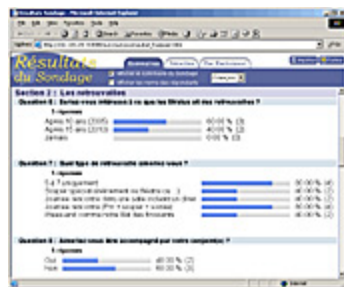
Résultats du Sondage

Section 2 : Les retrouvailles

Question 6 : Seriez-vous intéressé à ce que les filleules aient des retrouvailles ?

Après 10 ans (2005) | 60.00 % (3)
Après 15 ans (2010) | 40.00 % (2)
Jamais | 0.00 % (0)

Question 7 : Quel type de retrouvaille aimeriez vous ?

20.00 % (4)
20.00 % (1)
20.00 % (1)
20.00 % (4)
20.00 % (1)

Question 8 : Aimeriez vous être accompagné par votre conjoint(e) ?

Oui | 40.00 % (2)
Non | 60.00 % (3)